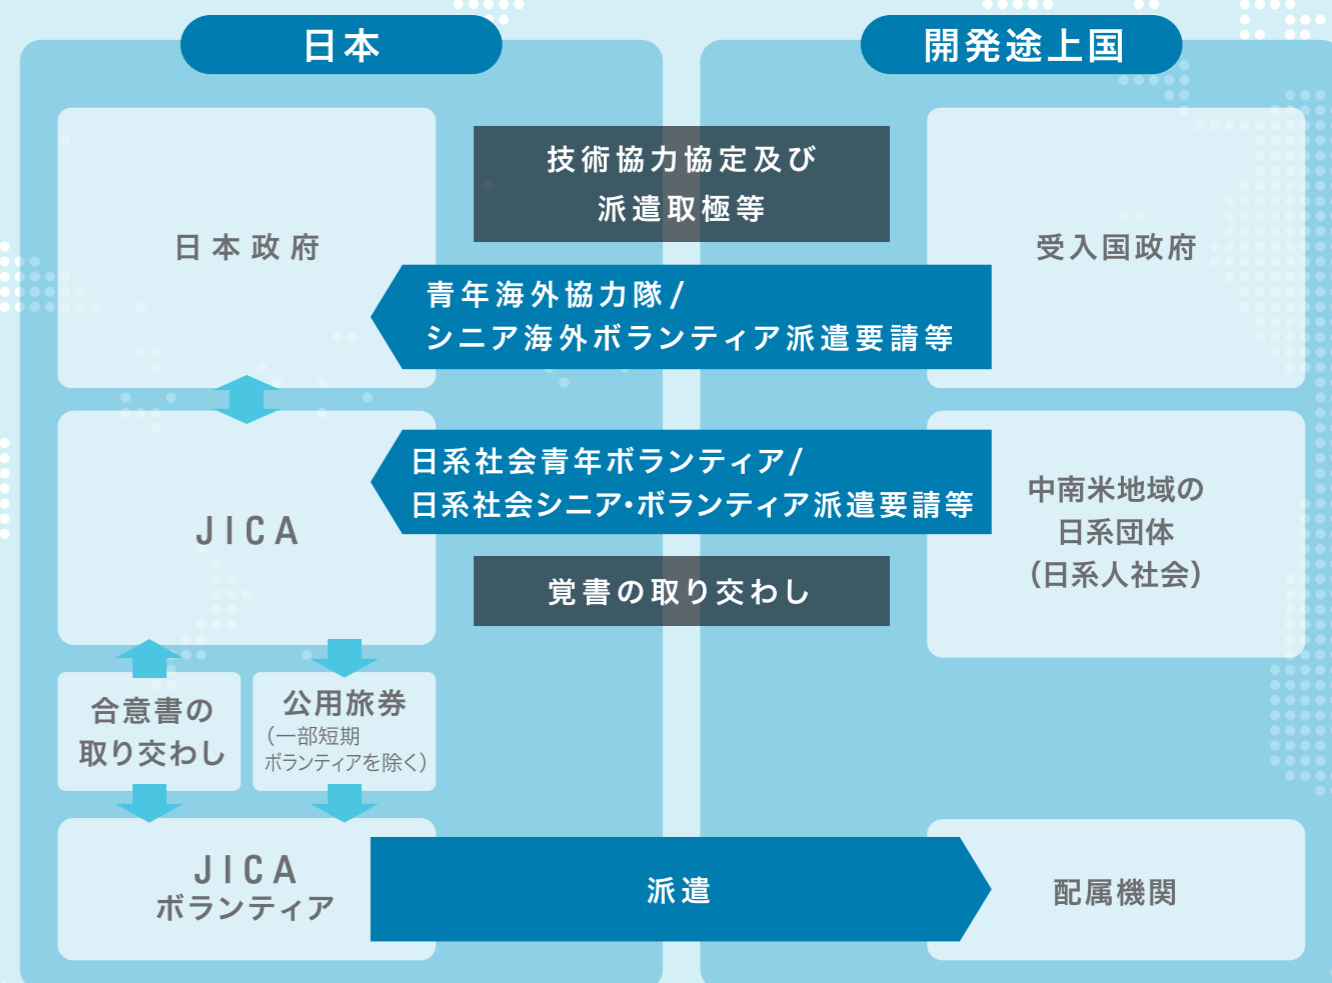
日本

開発途上国

技術協力協定及び
派遣取極等

日本政府

受入国政府

青年海外協力隊/
シニア海外ボランティア派遣要請等

日系社会青年ボランティア/
日系社会シニア・ボランティア派遣要請等

JICA

中南米地域の
日系団体
(日系人社会)

覚書の取り交わし

合意書の
取り交わし

公用旅券
(一部短期
ボランティアを除く)

JICA
ボランティア

派遣

配属機関